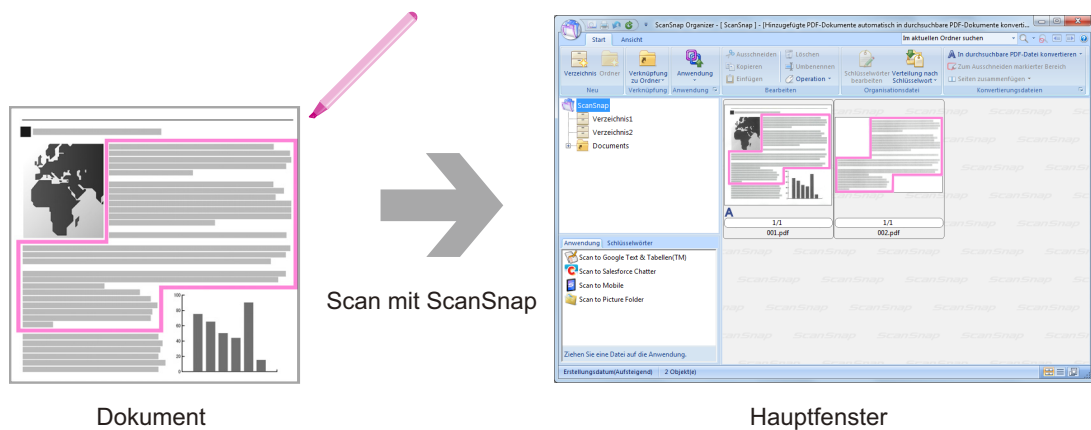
Scan mit ScanSnap

ScanSnap Organizer - [ ScanSnap ] - [Hinzugefügte PDF-Dokumente automatisch in durchsuchbare PDF-Dokumente konverti...

Start Ansicht

Im aktuellen Ordner suchen

Verzeichnis Ordner Neu

Verknüpfung zu Ordner Verknüpfung

Anwendung Anwendung

Ausschneiden Kopieren Einfügen

Löschen Umbenennen Operation

Bearbeiten

Schlüsselwörter bearbeiten Verteilung nach Schlüsselwort

Organisationsdatei

In durchsuchbare PDF-Datei konvertieren Zum Ausschneiden markierter Bereich Seiten zusammenfügen

Konvertierungsdateien

ScanSnap
Verzeichnis1
Verzeichnis2
Documents

1/1
001.pdf

1/1
002.pdf

Anwendung Schlüsselwörter

Scan to Google Text & Tabellen(TM)
Scan to Salesforce Chatter
Scan to Mobile
Scan to Picture Folder

Ziehen Sie eine Datei auf die Anwendung.

Erstellungsdatum(Aufsteigend) 2 Objekt(e)

Dokument

Hauptfenster